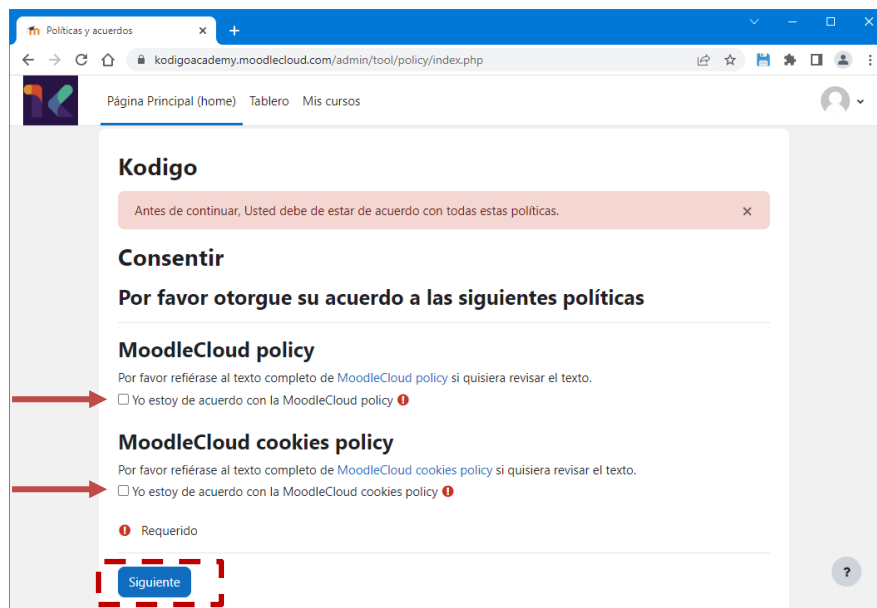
Políticas y acuerdos ×
+

kodigoacademy.moodlecloud.com/admin/tool/policy/index.php

Página Principal (home) Tablero Mis cursos

Kodigo

Antes de continuar, Usted debe de estar de acuerdo con todas estas políticas. ×

Consentir

Por favor otorgue su acuerdo a las siguientes políticas

MoodleCloud policy

Por favor refiérase al texto completo de MoodleCloud policy si quisiera revisar el texto.

Yo estoy de acuerdo con la MoodleCloud policy

MoodleCloud cookies policy

Por favor refiérase al texto completo de MoodleCloud cookies policy si quisiera revisar el texto.

Yo estoy de acuerdo con la MoodleCloud cookies policy

Requerido

Siguiente

?